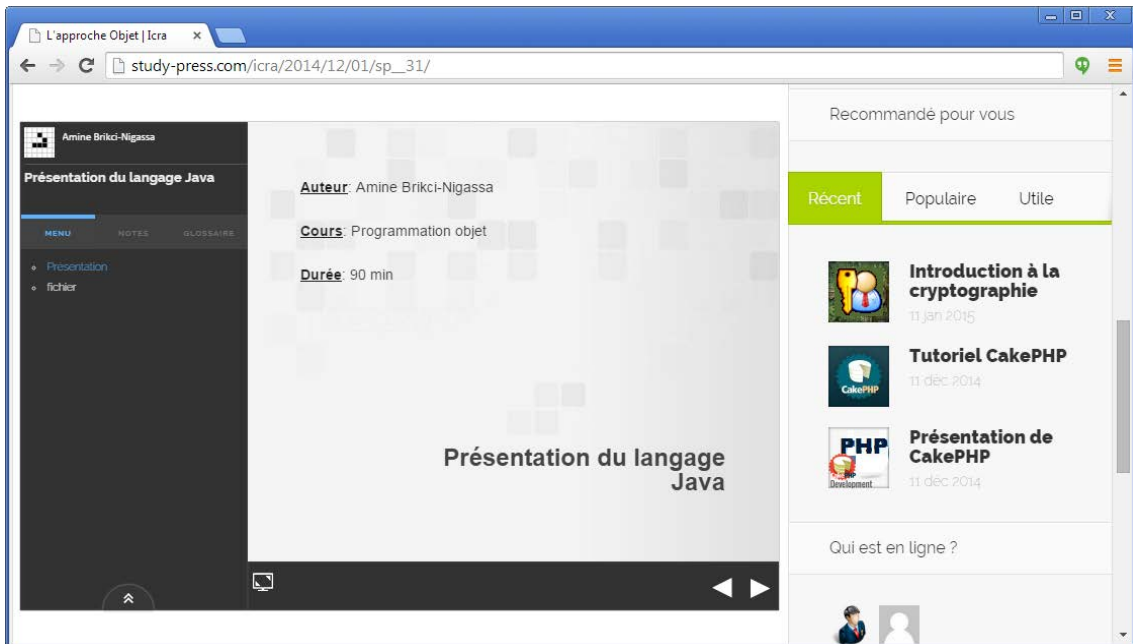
L'approche Objet | Icra

study-press.com/icra/2014/12/01/sp__31/

Amine Brikci-Nigassa

Présentation du langage Java

MENU NOTES GLOSSAIRE

Presentation
fichier

Auteur: Amine Brikci-Nigassa

Cours: Programmation objet

Durée: 90 min

Présentation du langage Java

Recommandé pour vous

Récent Populaire Utile

Introduction à la cryptographie
11 jan 2015

CakePHP

Tutoriel CakePHP
11 déc 2014

PHP

Development

Présentation de CakePHP
11 déc 2014

Qui est en ligne ?